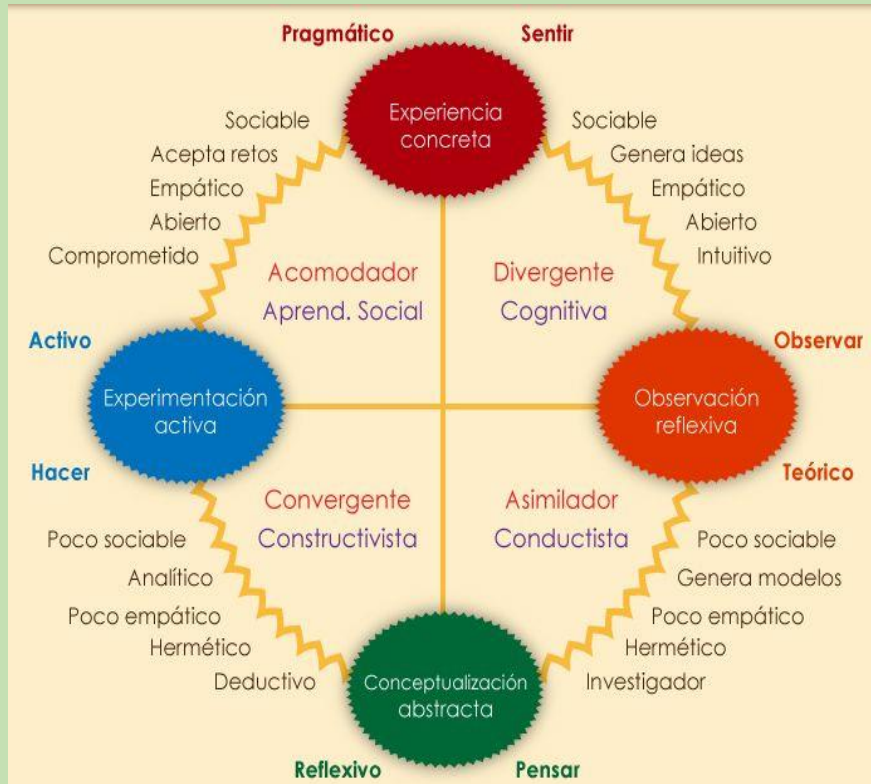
Pragmático

Sentir

Experiencia concreta

Sociable
Acepta retos
Empático
Abierto
Comprometido

Sociable
Genera ideas
Empático
Abierto
Intuitivo

Acomodador
Aprend. Social

Divergente
Cognitiva

Activo

Observar

Experimentación activa

Observación reflexiva

Hacer

Teórico

Convergente
Constructivista

Asimilador
Conductista

Poco sociable
Analítico
Poco empático
Hermético
Deductivo

Poco sociable
Genera modelos
Poco empático
Hermético
Investigador

Conceptualización abstracta

Reflexivo

Pensar